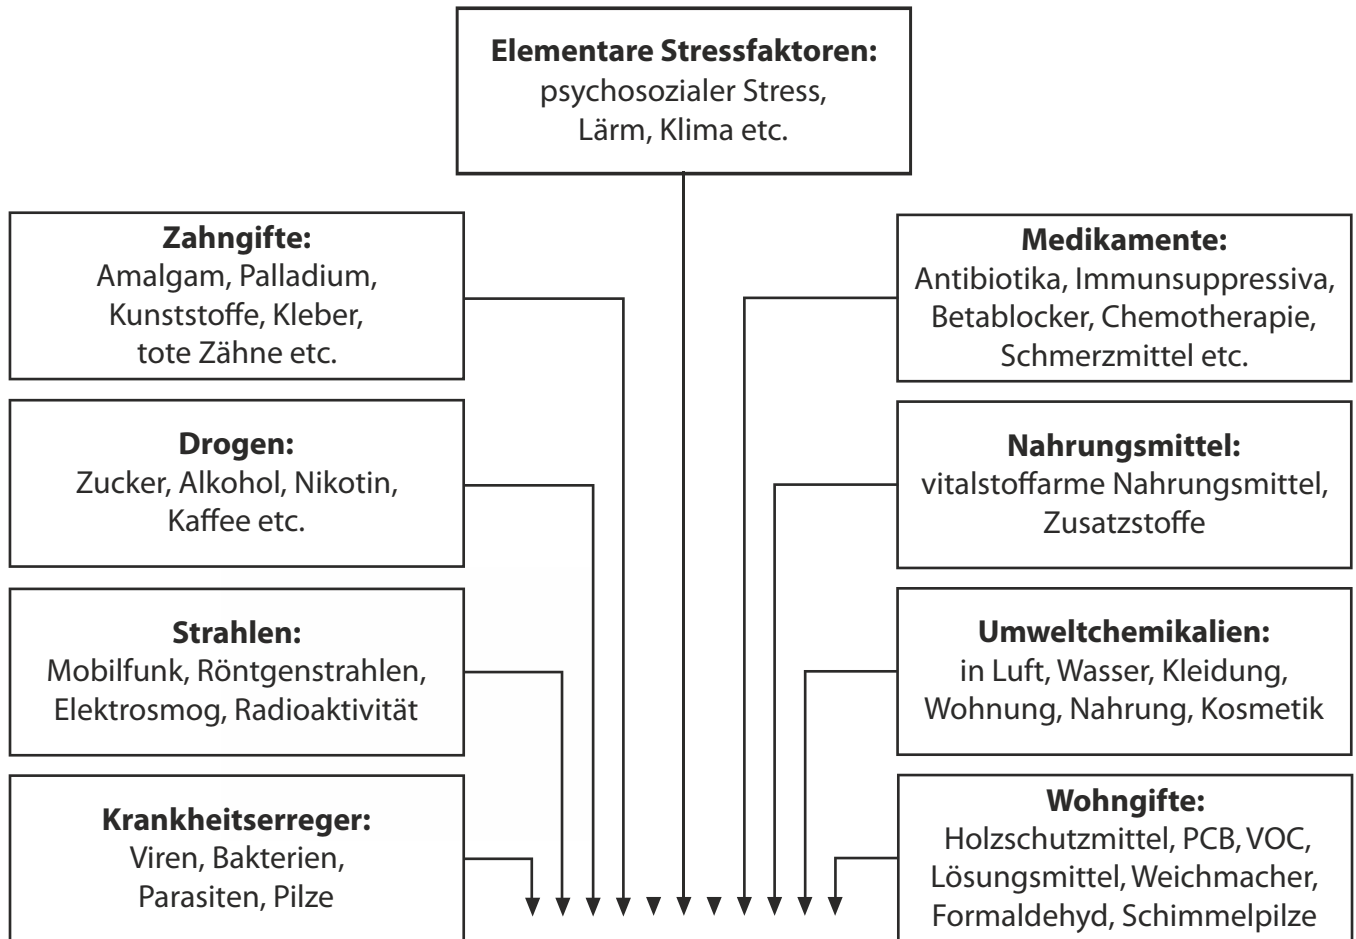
**Elementare Stressfaktoren:**
psychosozialer Stress, Lärm, Klima etc.

**Zahngifte:**
Amalgam, Palladium, Kunststoffe, Kleber, tote Zähne etc.

**Drogen:**
Zucker, Alkohol, Nikotin, Kaffee etc.

**Strahlen:**
Mobilfunk, Röntgenstrahlen, Elektrosmog, Radioaktivität

**Krankheitserreger:**
Viren, Bakterien, Parasiten, Pilze

**Medikamente:**
Antibiotika, Immunsuppressiva, Betablocker, Chemotherapie, Schmerzmittel etc.

**Nahrungsmittel:**
vitalstoffarme Nahrungsmittel, Zusatzstoffe

**Umweltchemikalien:**
in Luft, Wasser, Kleidung, Wohnung, Nahrung, Kosmetik

**Wohngifte:**
Holzschutzmittel, PCB, VOC, Lösungsmittel, Weichmacher, Formaldehyd, Schimmelpilze